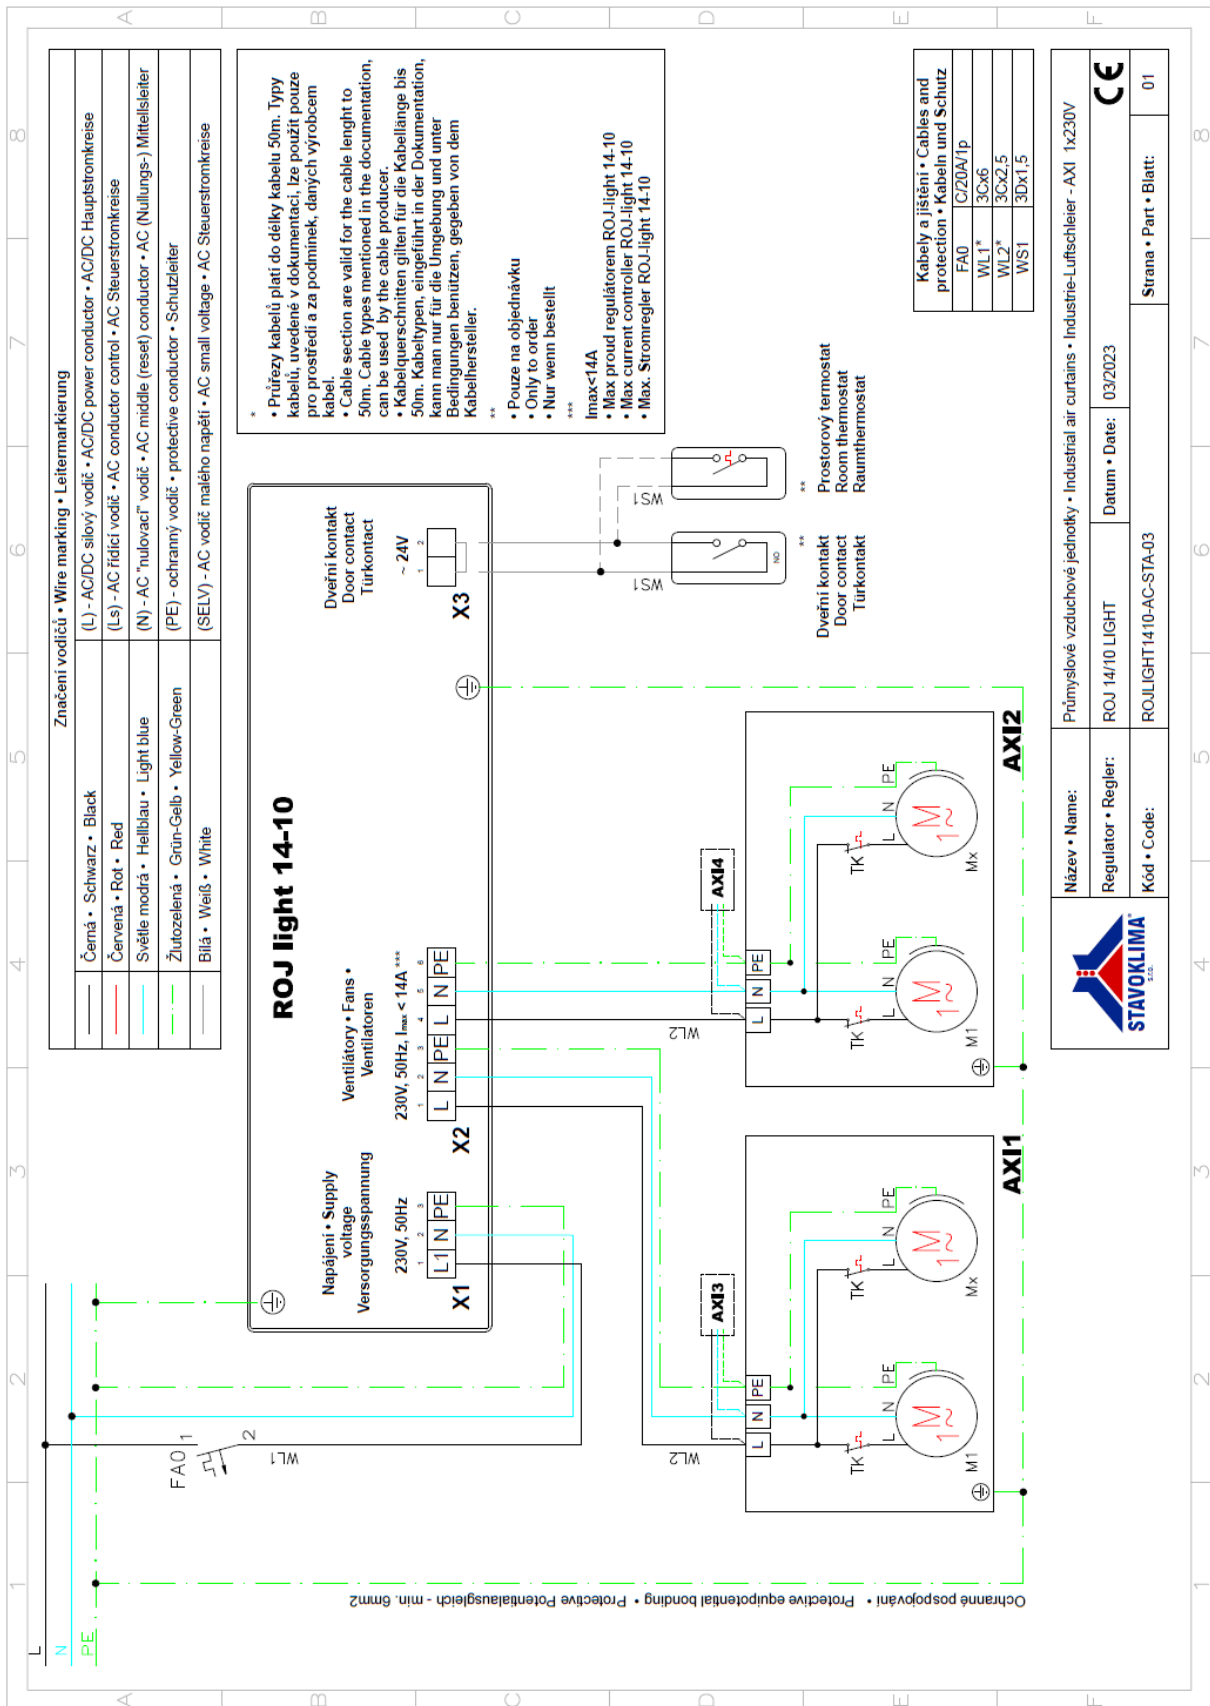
Značení vodičů • Wire marking • Leitermarkierung

| | |
|---|---|
| Černá • Schwarz • Black | (L) - AC/DC silový vodič • AC/DC power conductor • AC/DC Hauptstromkreise |
| Červená • Rot • Red | (Ls) - AC řídicí vodič • AC conductor control • AC Steuerstromkreise |
| Světle modrá • Hellblau • Light blue | (N) - AC "nulovací" vodič • AC middle (reset) conductor • AC (Nullungs-) Mittelsleiter |
| Žlutozelená • Grün-Gelb • Yellow-Green | (PE) - ochranný vodič • protective conductor • Schutzleiter |
| Bílá • Weiß • White | (SELV) - AC vodič malého napětí • AC small voltage • AC Steuerstromkreise |

*
• Průřezy kabelů platí do délky kabelu 50m. Typy kabelů, uvedené v dokumentaci, lze použít pouze pro prostředí a za podmínek, daných výrobcem kabel.
• Cable section are valid for the cable lenght to 50m. Cable types mentioned in the documentation, can be used by the cable producer.
• Kabelquerschnitten gilten für die Kabellänge bis 50m. Kabeltypen, eingeführt in der Dokumentation, kann man nur für die Umgebung und unter Bedingungen benützen, gegeben von dem Kabelhersteller.

**
• Pouze na objednávku
• Only to order
• Nur wenn bestellt

***
Imax<14A
• Max proud regulátorem ROJ-light 14-10
• Max current controller ROJ-light 14-10
• Max. Stromregler ROJ-light 14-10

Kabely a jištění • Cables and protection • Kabeln und Schutz

| | |
|---|---|
| FA0 | C/20A/1p |
| WL1* | 3Cx6 |
| WL2* | 3Cx2,5 |
| WS1 | 3Dx1,5 |

ROJ light 14-10

Napájení • Supply voltage Versorgungsspannung
230V, 50Hz
L1 N PE
X1

Ventilátory • Fans • Ventilatoren
230V, 50Hz, Imax < 14A ***
L N PE L N PE
X2

Dveřní kontakt Door contact Türkontakt
~ 24V
X3

WS1 NO
WS1
** Dveřní kontakt Door contact Türkontakt
** Prostorový termostat Room thermostat Raumthermostat

FA0 1 2
WL1
WL2
AXI3
AXI4
L N PE
TK L N PE M 1~ M1
TK L N PE M 1~ Mx
AXI1
AXI2

L
N
PE

Ochranné pospojování • Protective equipotential bonding • Protective Potentialausgleich - min. 6mm2

Průmyslové vzduchové jednotky • Industrial air curtains • Industrie-Luftschleier - AXI 1x230V

CE

STAVOKLIMA s.r.o.

Název • Name:
Regulator • Regler: ROJ 14/10 LIGHT
Datum • Date: 03/2023
Kód • Code: ROJLIGHT1410-AC-STA-03
Strana • Part • Blatt: 01

A B C D E F
1 2 3 4 5 6 7 8